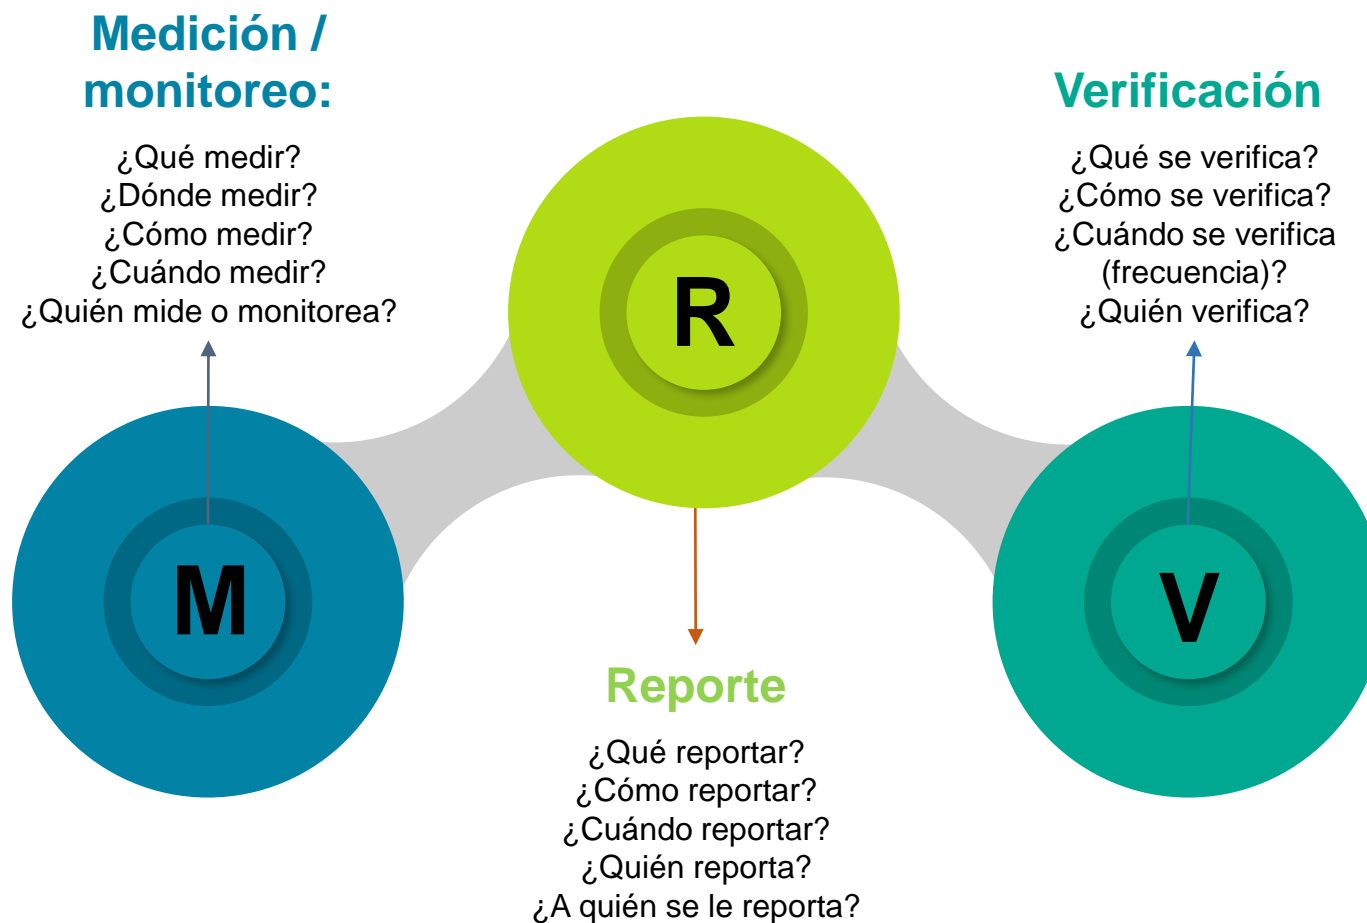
Medición / monitoreo:

¿Qué medir?
¿Dónde medir?
¿Cómo medir?
¿Cuándo medir?
¿Quién mide o monitorea?

R

Verificación

¿Qué se verifica?
¿Cómo se verifica?
¿Cuándo se verifica (frecuencia)?
¿Quién verifica?

M

V

Reporte

¿Qué reportar?
¿Cómo reportar?
¿Cuándo reportar?
¿Quién reporta?
¿A quién se le reporta?